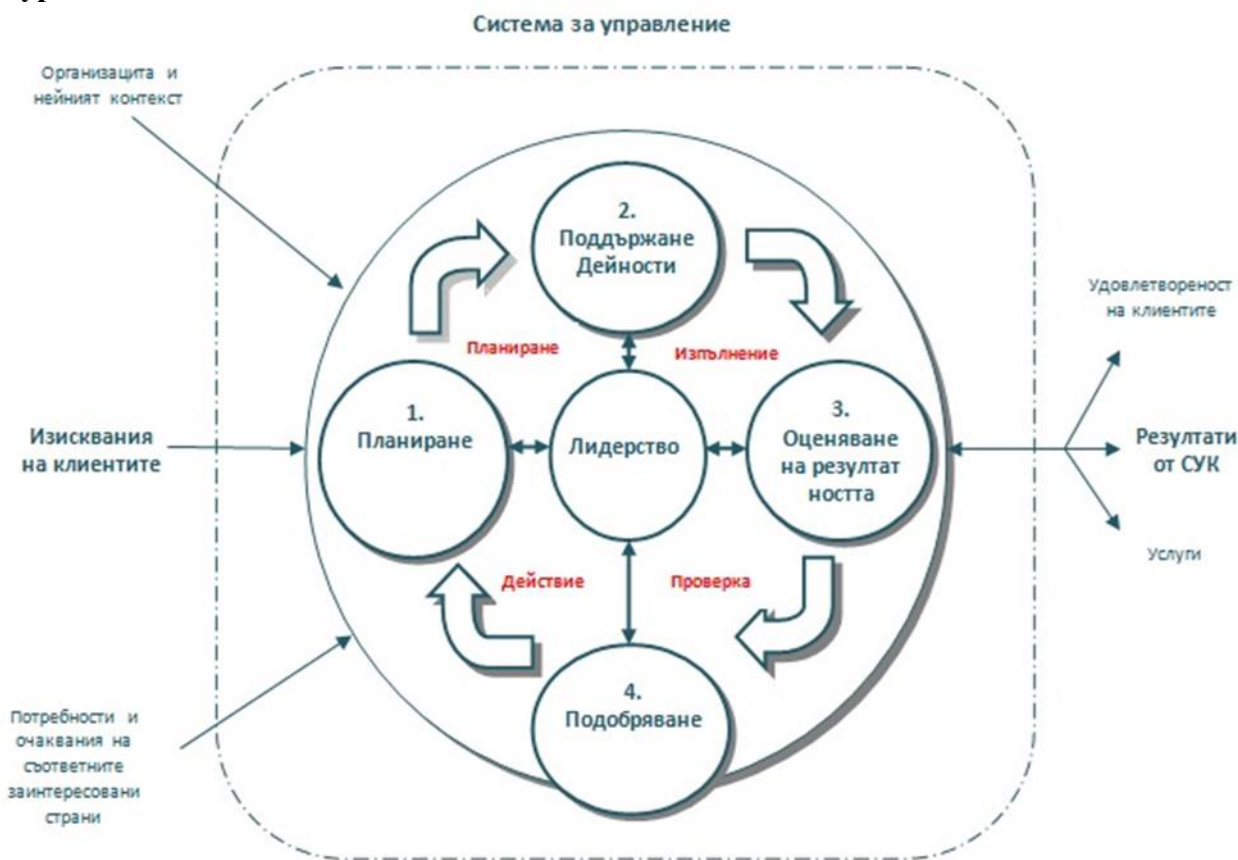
Система за управление

Организацита и нейният контекст

2. Поддържане Дейности

Удовлетвореност на клиентите

Планиране

Изпълнение

Изисквания на клиентите

1. Планиране

Лидерство

3. Оценяване на резултат ността

Резултати от СУК

Услуги

Действие

Проверка

4. Подобряване

Потребности и очаквания на съответните заинтересовани страни